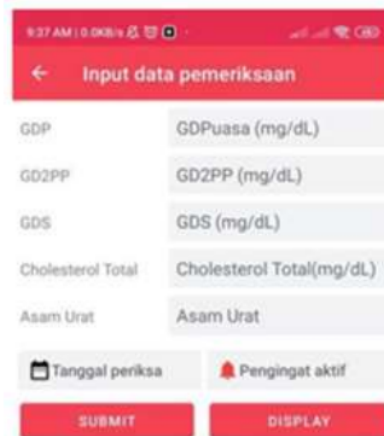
9:37 AM | 0.0KB/s

←  Input data pemeriksaan

GDP  GDPuasa (mg/dL)

GD2PP  GD2PP (mg/dL)

GDS  GDS (mg/dL)

Cholesterol Total  Cholesterol Total(mg/dL)

Asam Urat  Asam Urat

Tanggal periksa

Pengingat aktif

SUBMIT

DISPLAY